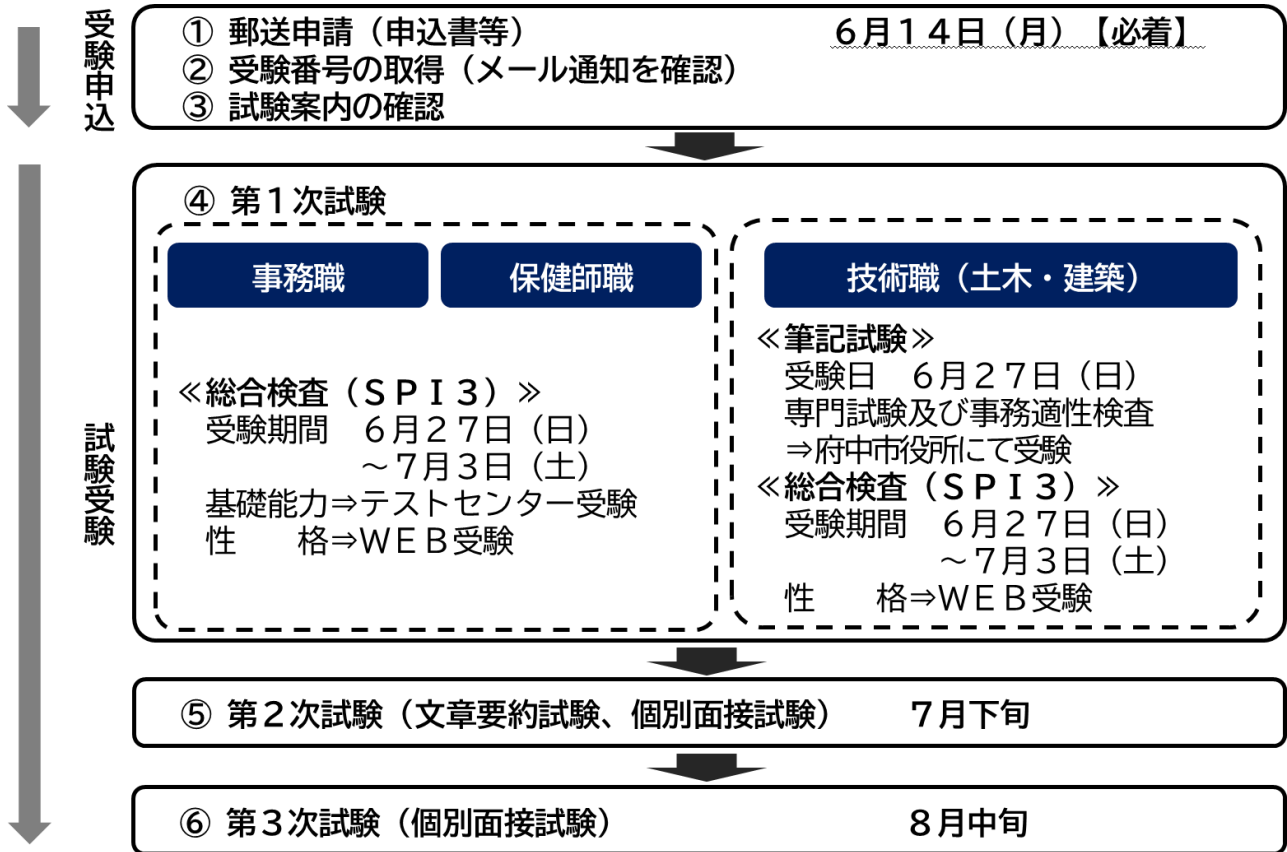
受験申込

① 郵送申請（申込書等） 6月14日（月）【必着】
② 受験番号の取得（メール通知を確認）
③ 試験案内の確認

試験受験

④ 第1次試験

事務職 保健師職

≪総合検査（ＳＰＩ３）≫
受験期間 6月27日（日）
～7月3日（土）
基礎能力⇒テストセンター受験
性 格⇒ＷＥＢ受験

技術職（土木・建築）

≪筆記試験≫
受験日 6月27日（日）
専門試験及び事務適性検査
⇒府中市役所にて受験
≪総合検査（ＳＰＩ３）≫
受験期間 6月27日（日）
～7月3日（土）
性 格⇒ＷＥＢ受験

⑤ 第2次試験（文章要約試験、個別面接試験） 7月下旬

⑥ 第3次試験（個別面接試験） 8月中旬